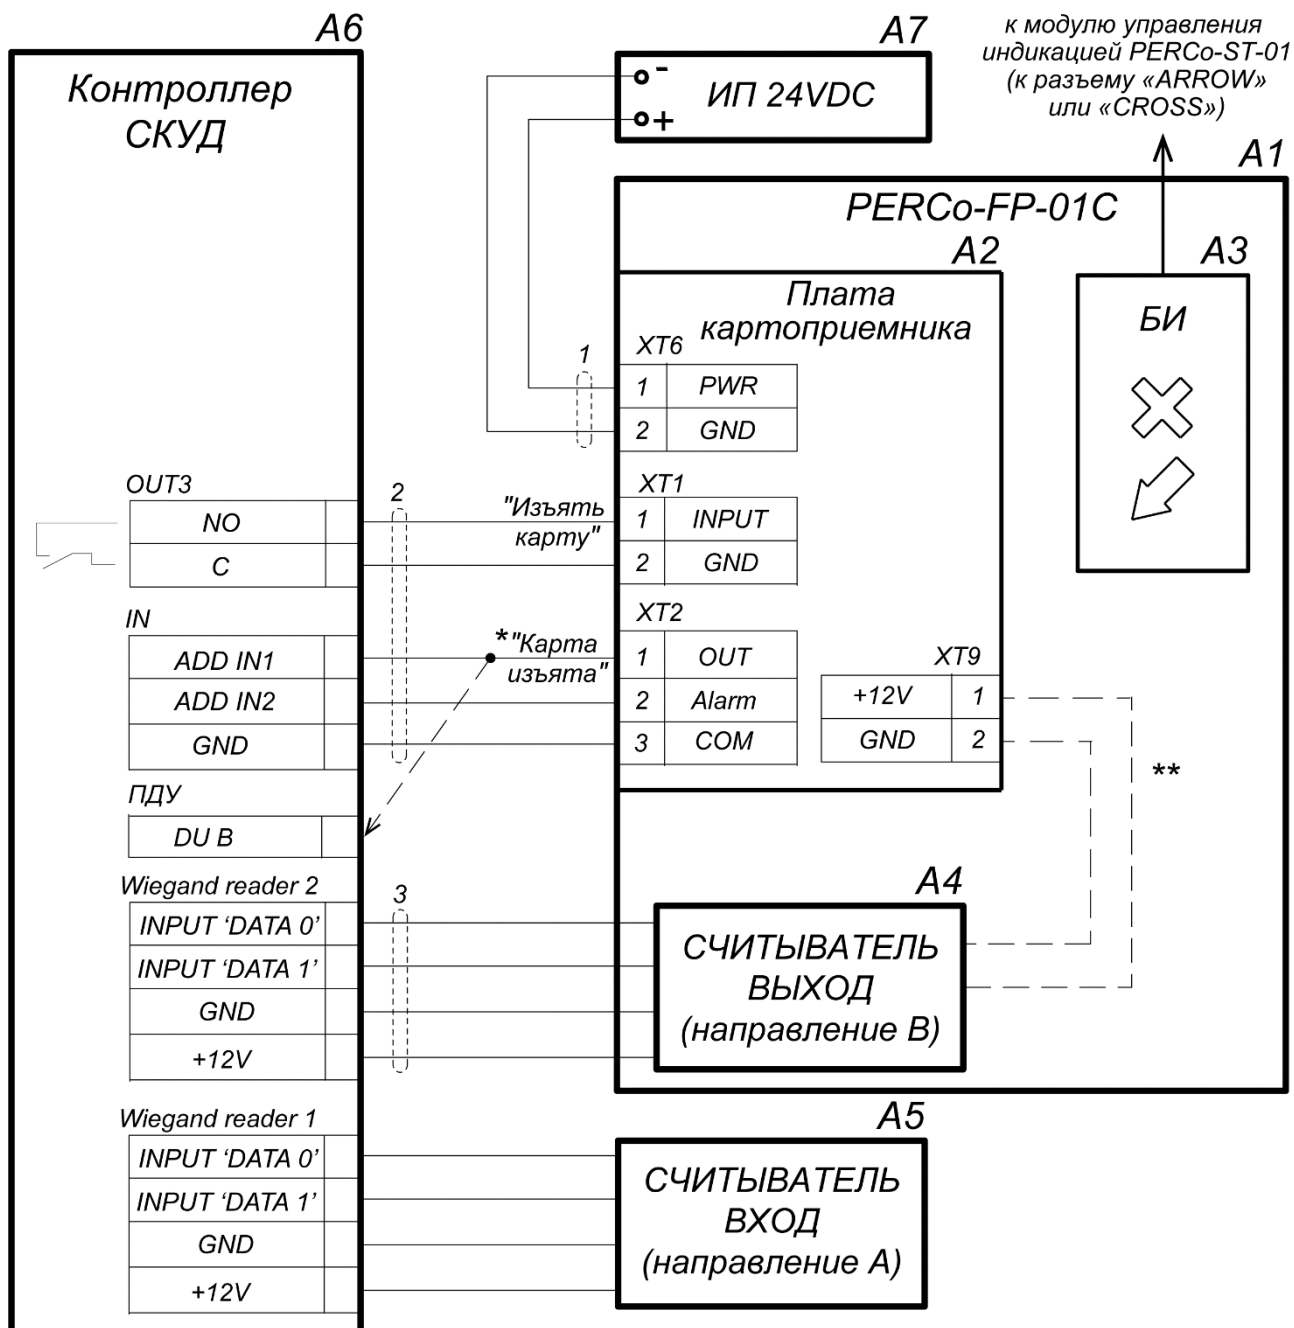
A6

Контроллер СКУД

A7

ИП 24VDC

- +

к модулю управления индикацией PERCo-ST-01 (к разъему «ARROW» или «CROSS»)

A1

PERCo-FP-01C

A2

A3

Плата картоприемника

БИ

1

XT6

| 1 | PWR |
|---|---|
| 2 | GND |

OUT3

2

"Изъять карту"

XT1

| NO |
|---|
| C |

| 1 | INPUT |
|---|---|
| 2 | GND |

IN

XT2

*"Карта изъята"

| ADD IN1 |
|---|
| ADD IN2 |
| GND |

| 1 | OUT |
|---|---|
| 2 | Alarm |
| 3 | COM |

XT9

| +12V | 1 |
|---|---|
| GND | 2 |

**

ПДУ

| DU B |
|---|

Wiegand reader 2

3

A4

| INPUT 'DATA 0' |
|---|
| INPUT 'DATA 1' |
| GND |
| +12V |

СЧИТЫВАТЕЛЬ ВЫХОД (направление В)

Wiegand reader 1

A5

| INPUT 'DATA 0' |
|---|
| INPUT 'DATA 1' |
| GND |
| +12V |

СЧИТЫВАТЕЛЬ ВХОД (направление А)